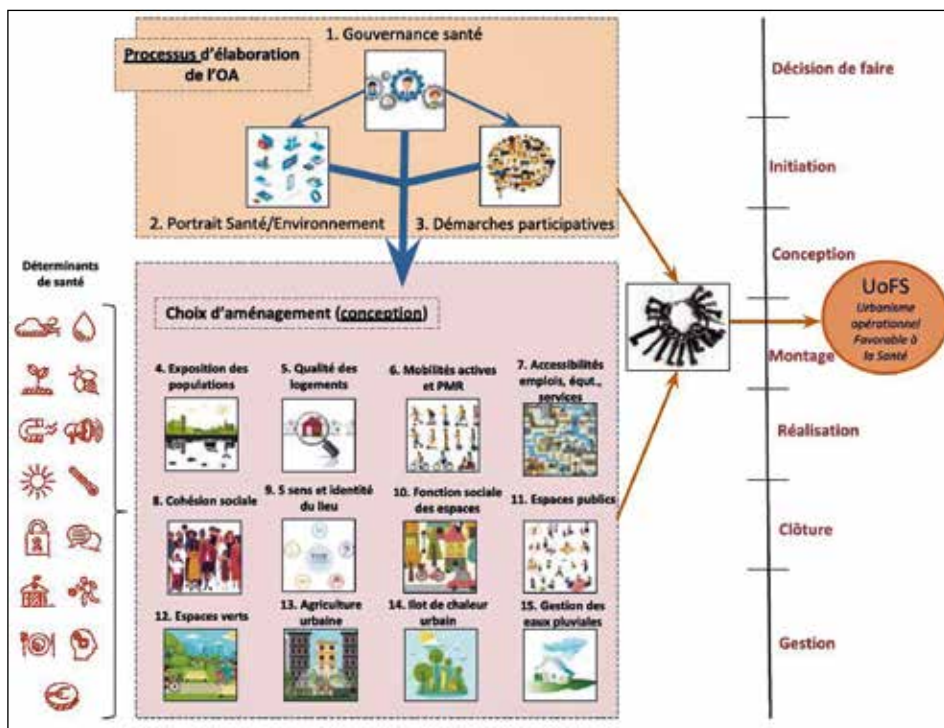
Processus d'élaboration de l'OA

1. Gouvernance santé

2. Portrait Santé/Environnement

3. Démarches participatives

Déterminants de santé

Choix d'aménagement (conception)

4. Exposition des populations

5. Qualité des logements

6. Mobilités actives et PMR

7. Accessibilités emplois, équi., services

8. Cohésion sociale

9. 5 sens et identité du lieu

10. Fonction sociale des espaces

11. Espaces publics

12. Espaces verts

13. Agriculture urbaine

14. Ilot de chaleur urbain

15. Gestion des eaux pluviales

Décision de faire

Initiation

Conception

Montage

Réalisation

Clôture

Gestion

UoFS
Urbanisme opérationnel Favorable à la Santé